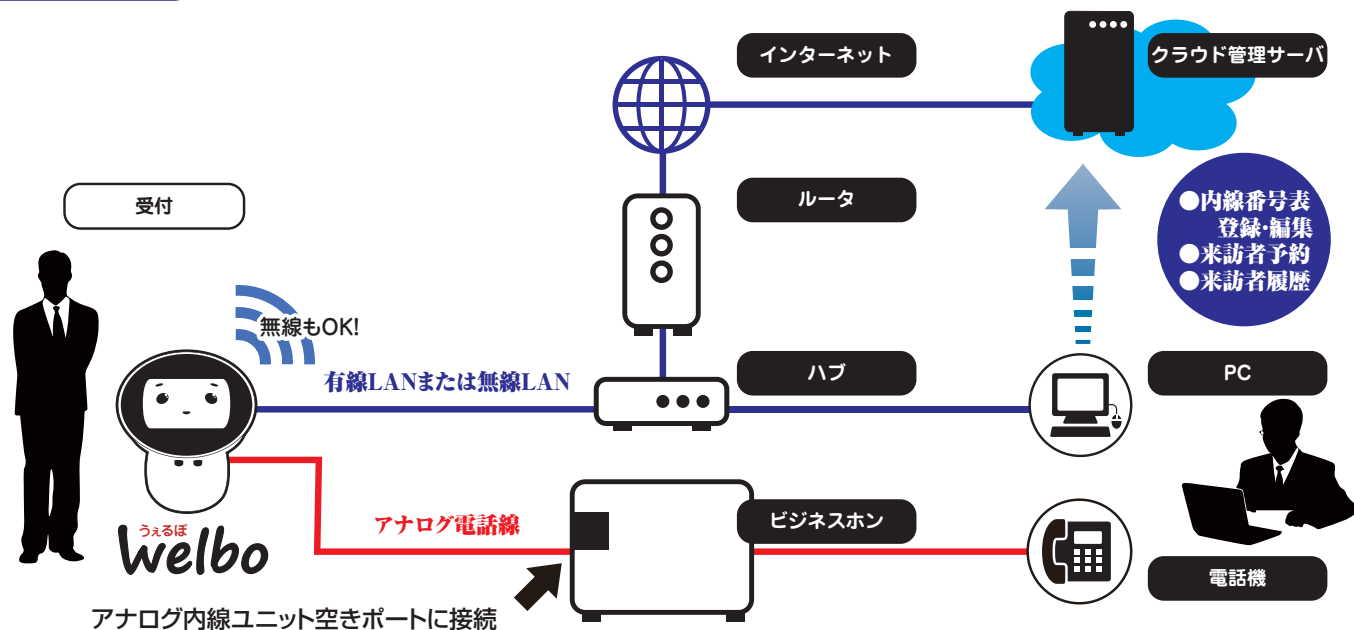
インターネット

クラウド管理サーバ

受付

ルータ

●内線番号表
登録・編集
●来訪者予約
●来訪者履歴

無線もOK!

有線LANまたは無線LAN

ハブ

PC

うぇるぼ
Welbo

アナログ電話線

ビジネスホン

電話機

アナログ内線ユニット空きポートに接続